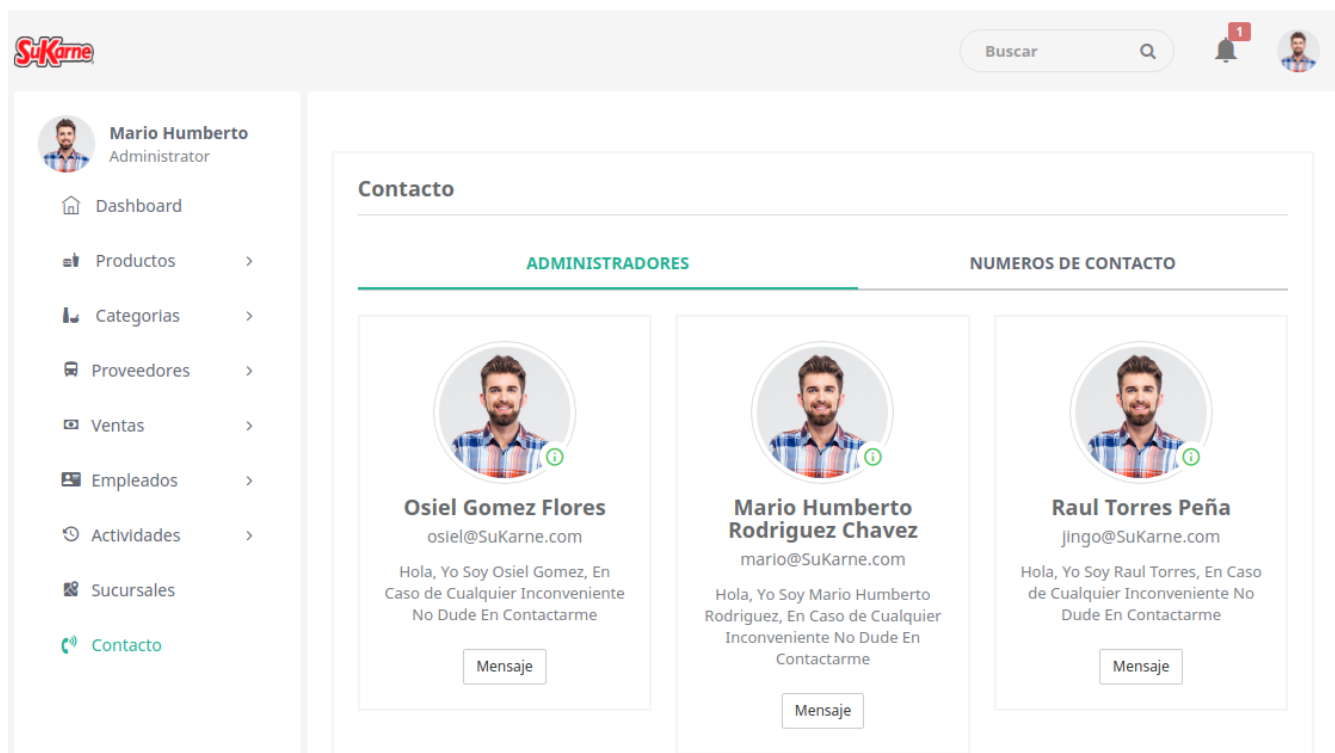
SuKarne

Buscar

1

Mario Humberto
Administrator

Dashboard
Productos
Categorias
Proveedores
Ventas
Empleados
Actividades
Sucursales
Contacto

Contacto

ADMINISTRADORES

NUMEROS DE CONTACTO

Osiel Gomez Flores
osiel@SuKarne.com
Hola, Yo Soy Osiel Gomez, En Caso de Cualquier Inconveniente No Dude En Contactarme
Mensaje

Mario Humberto Rodriguez Chavez
mario@SuKarne.com
Hola, Yo Soy Mario Humberto Rodriguez, En Caso de Cualquier Inconveniente No Dude En Contactarme
Mensaje

Raul Torres Peña
jingo@SuKarne.com
Hola, Yo Soy Raul Torres, En Caso de Cualquier Inconveniente No Dude En Contactarme
Mensaje